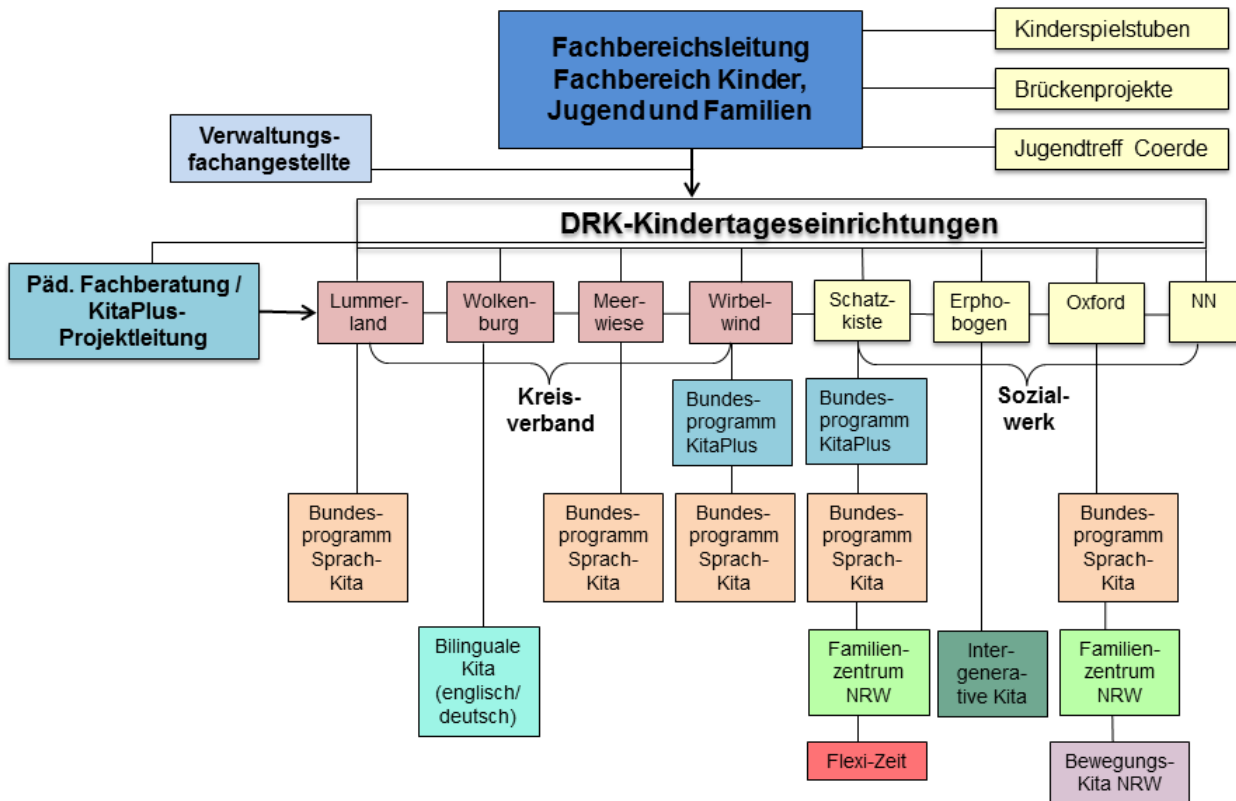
Fachbereichsleitung Fachbereich Kinder, Jugend und Familien

Kinderspielstuben

Brückenprojekte

Jugendtreff Coerde

Verwaltungsfachangestellte

DRK-Kindertageseinrichtungen

Päd. Fachberatung / KitaPlus-Projektleitung

Lummerland

Wolkenburg

Meerwiese

Wirbelwind

Schatzkiste

Erphobogen

Oxford

NN

Kreisverband

Sozialwerk

Bundesprogramm KitaPlus

Bundesprogramm KitaPlus

Bundesprogramm Sprach-Kita

Bundesprogramm Sprach-Kita

Bundesprogramm Sprach-Kita

Bundesprogramm Sprach-Kita

Bundesprogramm Sprach-Kita

Bilinguale Kita (englisch/ deutsch)

Familienzentrum NRW

Intergenerative Kita

Familienzentrum NRW

Flexi-Zeit

Bewegungs-Kita NRW